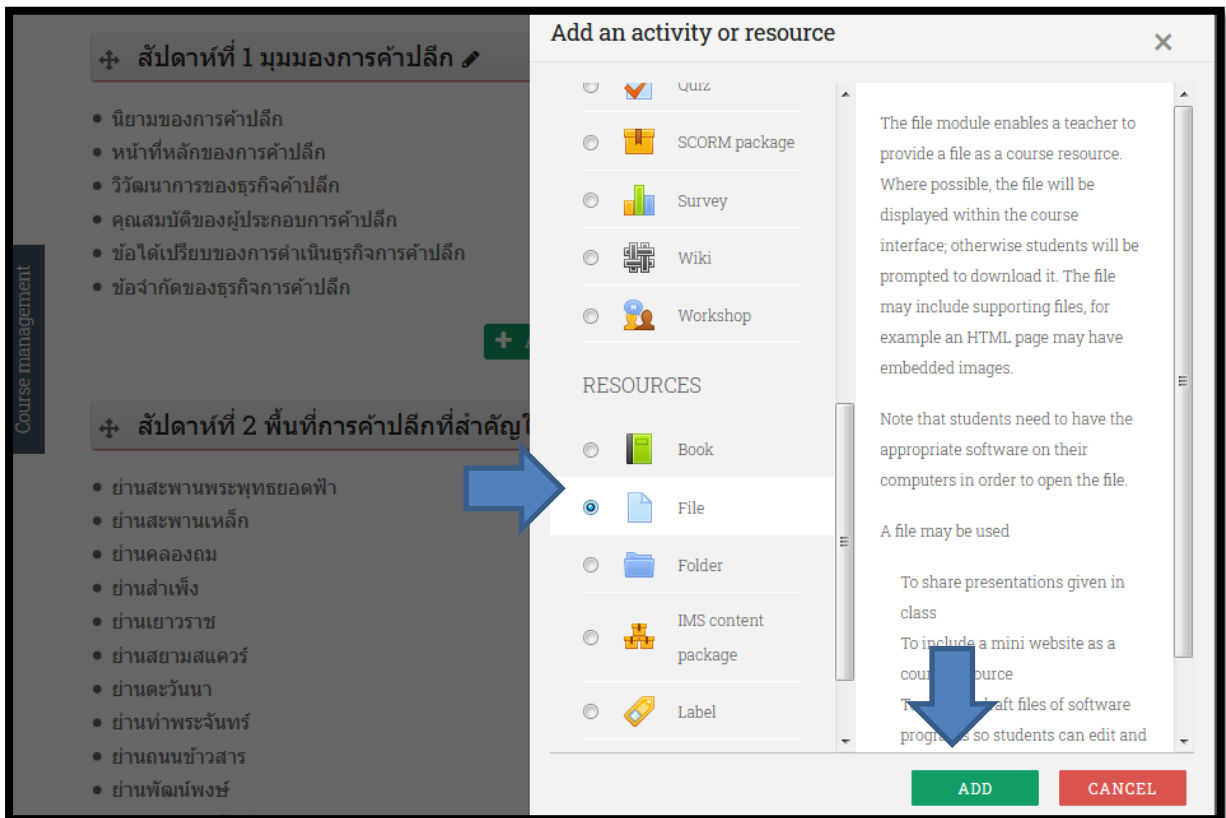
สัปดาห์ที่ 1 มุมมองการค้าปลีก

- นิยามของการค้าปลีก
- หน้าที่หลักของการค้าปลีก
- วิวัฒนาการของธุรกิจค้าปลีก
- คุณสมบัติของผู้ประกอบการค้าปลีก
- ข้อได้เปรียบของการดำเนินธุรกิจการค้าปลีก
- ข้อจำกัดของธุรกิจการค้าปลีก

Course management

สัปดาห์ที่ 2 พื้นที่การค้าปลีกที่สำคัญ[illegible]

- ย่านสะพานพระพุทธยอดฟ้า
- ย่านสะพานเหล็ก
- ย่านคลองถม
- ย่านสำเพ็ง
- ย่านเยาวราช
- ย่านสยามสแควร์
- ย่านตะวันนา
- ย่านท่าพระจันทร์
- ย่านถนนข้าวสาร
- ย่านพัฒน์พงษ์

Add an activity or resource

Quiz
SCORM package
Survey
Wiki
Workshop

RESOURCES

Book
File
Folder
IMS content package
Label

The file module enables a teacher to provide a file as a course resource. Where possible, the file will be displayed within the course interface; otherwise students will be prompted to download it. The file may include supporting files, for example an HTML page may have embedded images.

Note that students need to have the appropriate software on their computers in order to open the file.

A file may be used

To share presentations given in class
To include a mini website as a cou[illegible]source
T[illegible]aft files of software progra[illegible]s so students can edit and

ADD
CANCEL